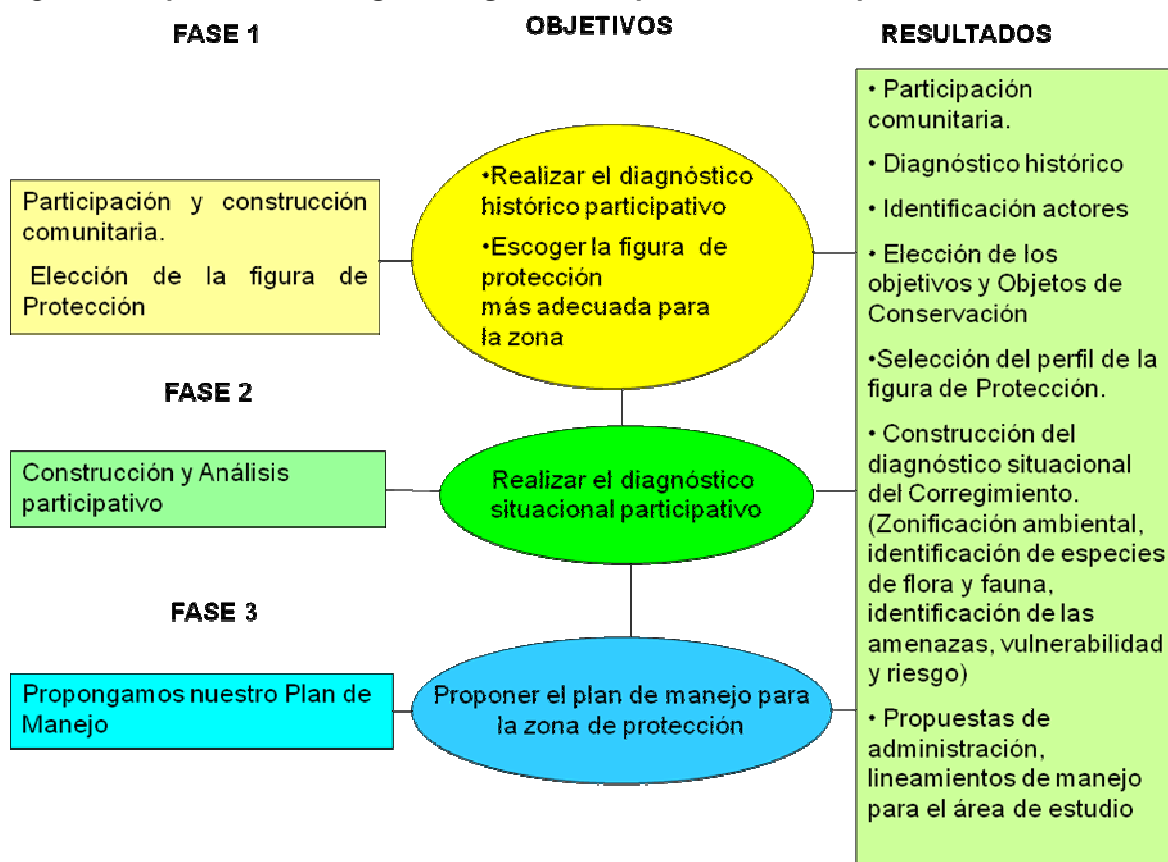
FASE 1

OBJETIVOS

RESULTADOS

Participación y construcción comunitaria.

Elección de la figura de Protección

•Realizar el diagnóstico histórico participativo

•Escoger la figura de protección más adecuada para la zona

FASE 2

Construcción y Análisis participativo

Realizar el diagnóstico situacional participativo

FASE 3

Propongamos nuestro Plan de Manejo

Proponer el plan de manejo para la zona de protección

• Participación comunitaria.

• Diagnóstico histórico

• Identificación actores

• Elección de los objetivos y Objetos de Conservación

•Selección del perfil de la figura de Protección.

• Construcción del diagnóstico situacional del Corregimiento. (Zonificación ambiental, identificación de especies de flora y fauna, identificación de las amenazas, vulnerabilidad y riesgo)

• Propuestas de administración, lineamientos de manejo para el área de estudio